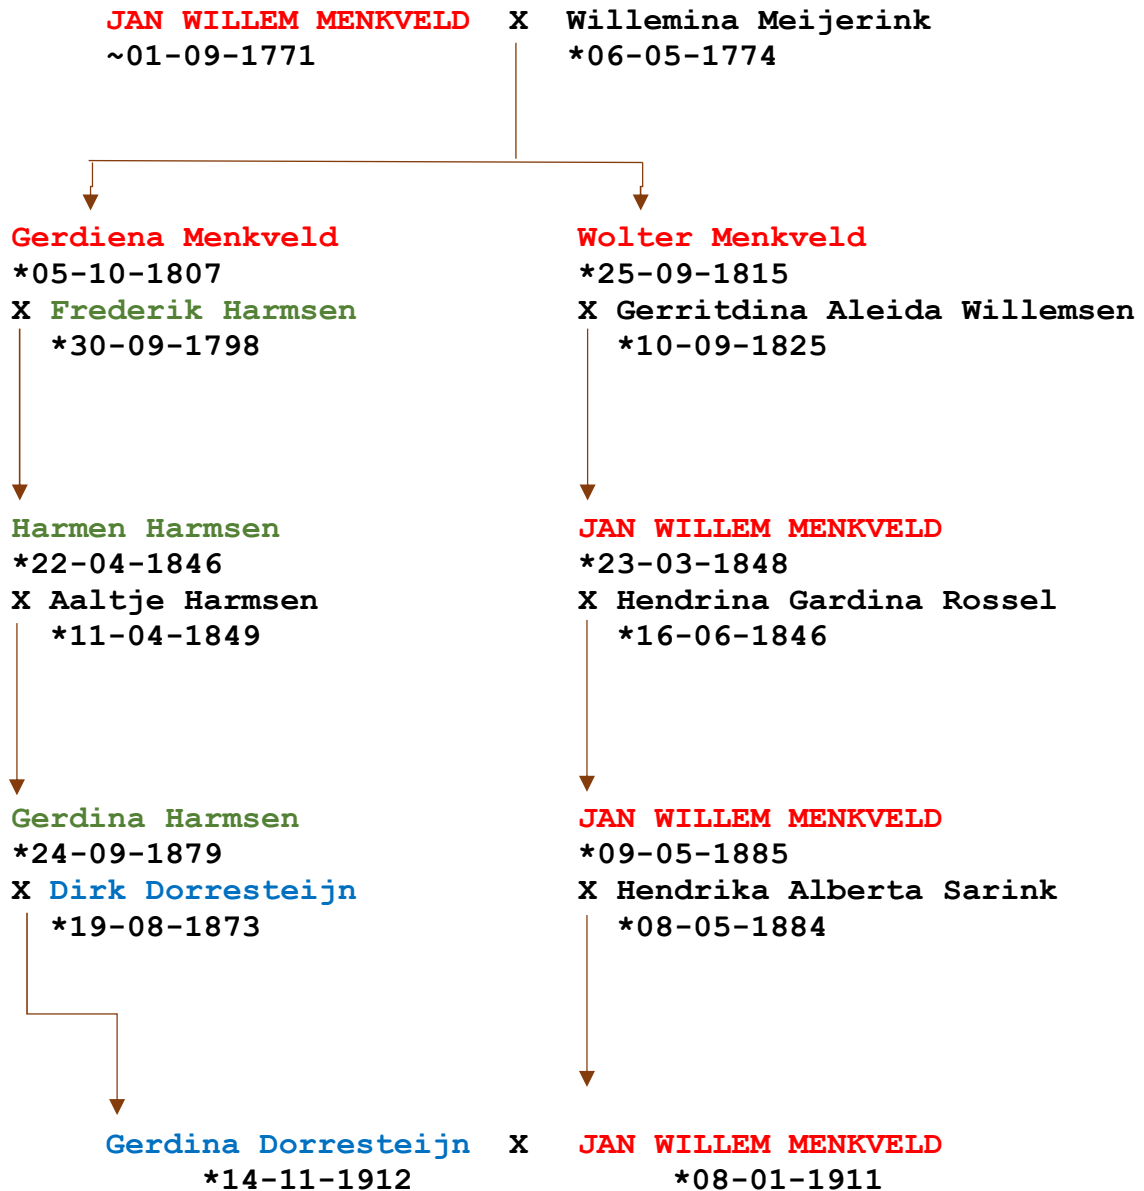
JAN WILLEM MENKVELD X Willemina Meijerink
~01-09-1771 *06-05-1774

Gerdiena Menkveld
*05-10-1807
X Frederik Harmsen
*30-09-1798

Harmen Harmsen
*22-04-1846
X Aaltje Harmsen
*11-04-1849

Gerdina Harmsen
*24-09-1879
X Dirk Dorresteijn
*19-08-1873

Wolter Menkveld
*25-09-1815
X Gerritdina Aleida Willemsen
*10-09-1825

JAN WILLEM MENKVELD
*23-03-1848
X Hendrina Gardina Rossel
*16-06-1846

JAN WILLEM MENKVELD
*09-05-1885
X Hendrika Alberta Sarink
*08-05-1884

Gerdina Dorresteijn X JAN WILLEM MENKVELD
*14-11-1912 *08-01-1911